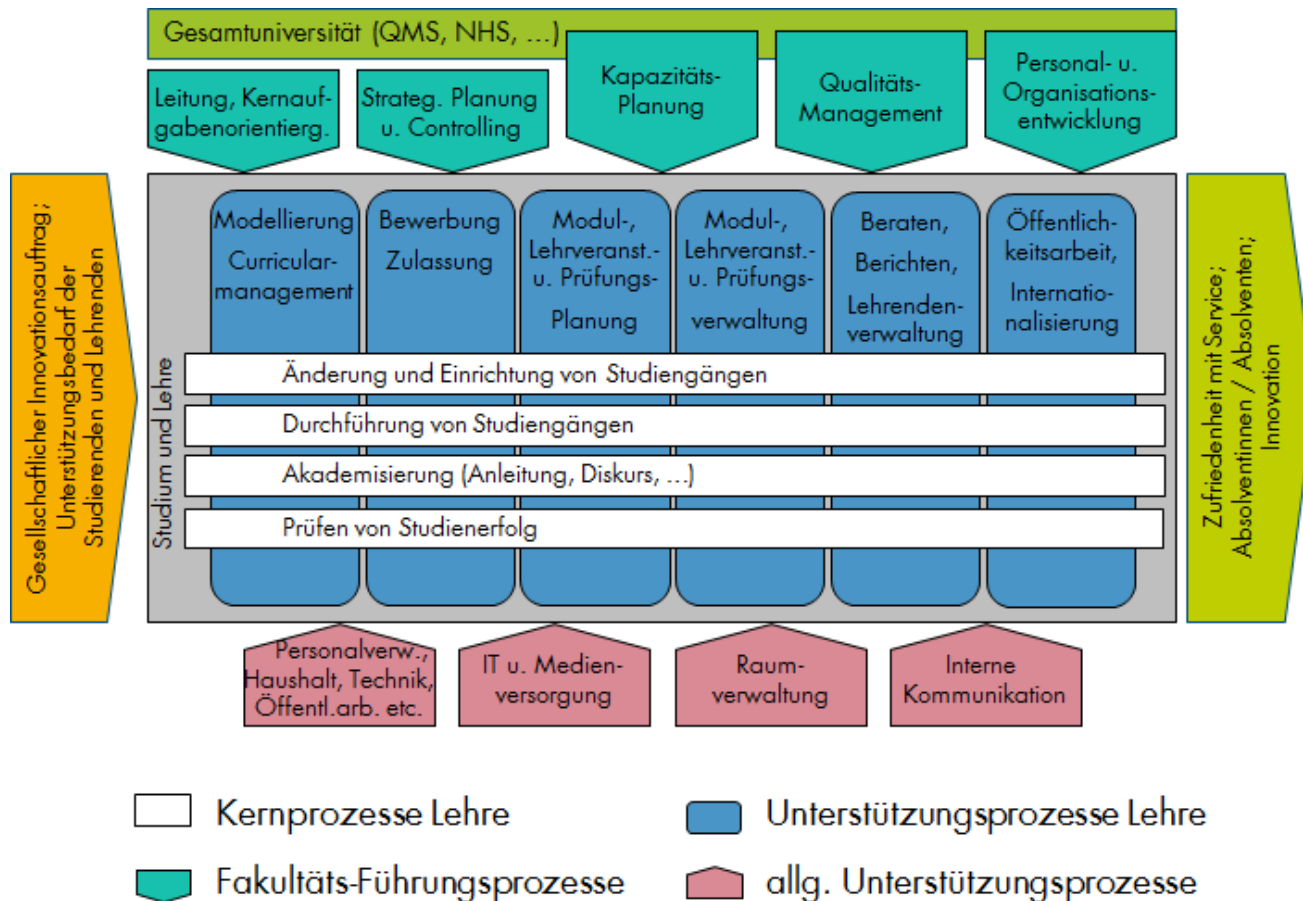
Gesamtuniversität (QMS, NHS, ...)

Leitung, Kernaufgabenorientierg.

Strateg. Planung u. Controlling

Kapazitäts-Planung

Qualitäts-Management

Personal- u. Organisationsentwicklung

Gesellschaftlicher Innovationsauftrag; Unterstützungsbedarf der Studierenden und Lehrenden

Modellierung Curricularmanagement

Bewerbung Zulassung

Modul-, Lehrveranst.- u. Prüfungs-Planung

Modul-, Lehrveranst.- u. Prüfungsverwaltung

Beraten, Berichten, Lehrendenverwaltung

Öffentlichkeitsarbeit, Internationalisierung

Studium und Lehre

Änderung und Einrichtung von Studiengängen

Durchführung von Studiengängen

Akademisierung (Anleitung, Diskurs, ...)

Prüfen von Studienerfolg

Zufriedenheit mit Service; Absolventinnen / Absolventen; Innovation

Personalverw., Haushalt, Technik, Öffentl.arb. etc.

IT u. Medienversorgung

Raumverwaltung

Interne Kommunikation

Kernprozesse Lehre

Unterstützungsprozesse Lehre

Fakultäts-Führungsprozesse

allg. Unterstützungsprozesse